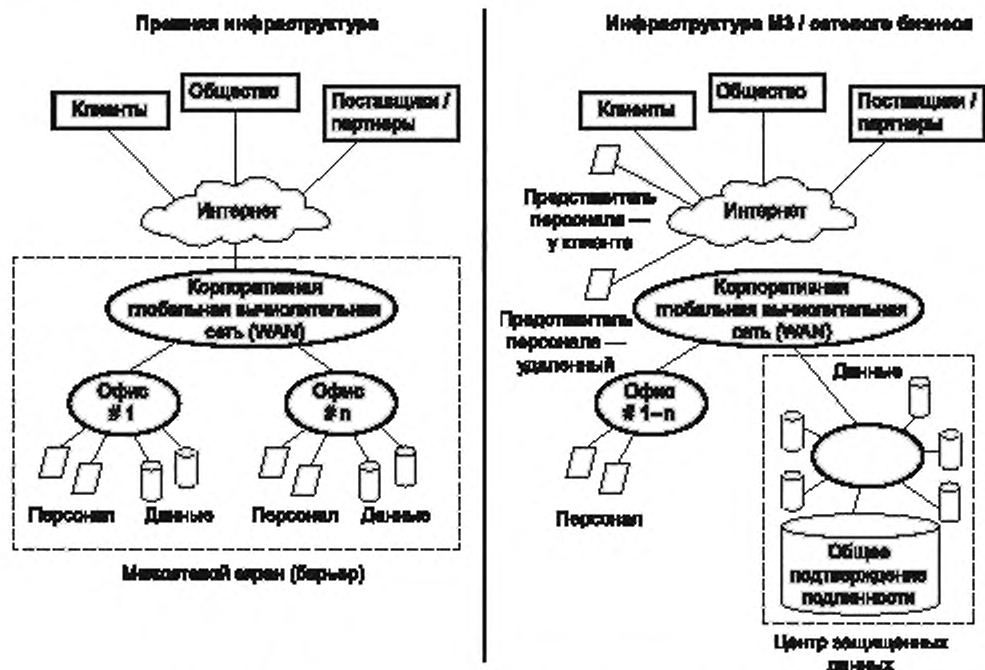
Прежняя инфраструктура

Клиенты

Общество

Поставщики / партнеры

Интернет

Корпоративная глобальная вычислительная сеть (WAN)

Офис # 1

Офис # n

Персонал

Данные

Персонал

Данные

Межсетевой экран (барьер)

Инфраструктура МЭ / сетевого бизнеса

Клиенты

Общество

Поставщики / партнеры

Представитель персонала — у клиента

Интернет

Корпоративная глобальная вычислительная сеть (WAN)

Представитель персонала — удаленный

Офис # 1–n

Данные

Персонал

Общее подтверждение подлинности

Центр защищенных данных